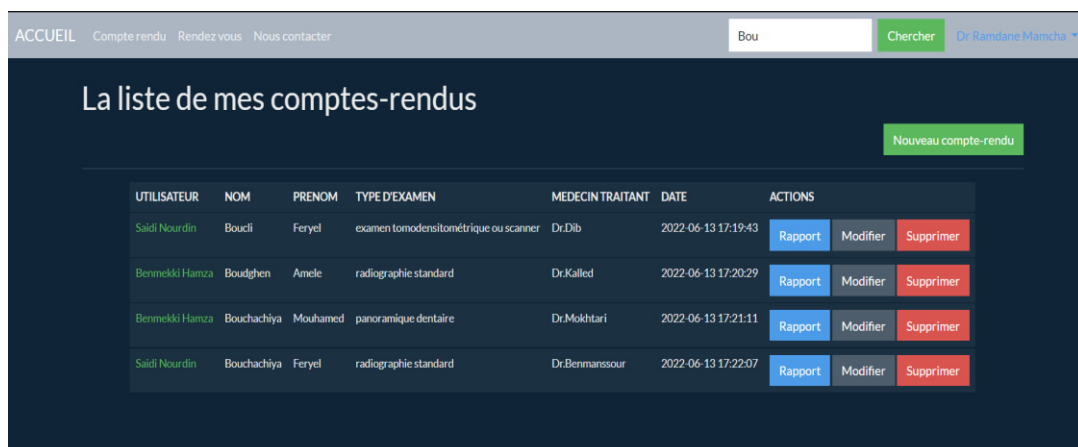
ACCUEIL Compte rendu Rendez vous Nous contacter

Bou Chercher Dr Ramdane Mamcha

La liste de mes comptes-rendus

Nouveau compte-rendu

| UTILISATEUR | NOM | PRENOM | TYPE D'EXAMEN | MEDECIN TRAITANT | DATE | ACTIONS |
|---|---|---|---|---|---|---|
| Saidi Nourdin | Boucli | Feryel | examen tomodensitométrique ou scanner | Dr.Dib | 2022-06-13 17:19:43 | Rapport Modifier Supprimer |
| Benmekki Hamza | Boudghen | Amele | radiographie standard | Dr.Kalled | 2022-06-13 17:20:29 | Rapport Modifier Supprimer |
| Benmekki Hamza | Bouchachiya | Mouhamed | panoramique dentaire | Dr.Mokhtari | 2022-06-13 17:21:11 | Rapport Modifier Supprimer |
| Saidi Nourdin | Bouchachiya | Feryel | radiographie standard | Dr.Benmanssour | 2022-06-13 17:22:07 | Rapport Modifier Supprimer |